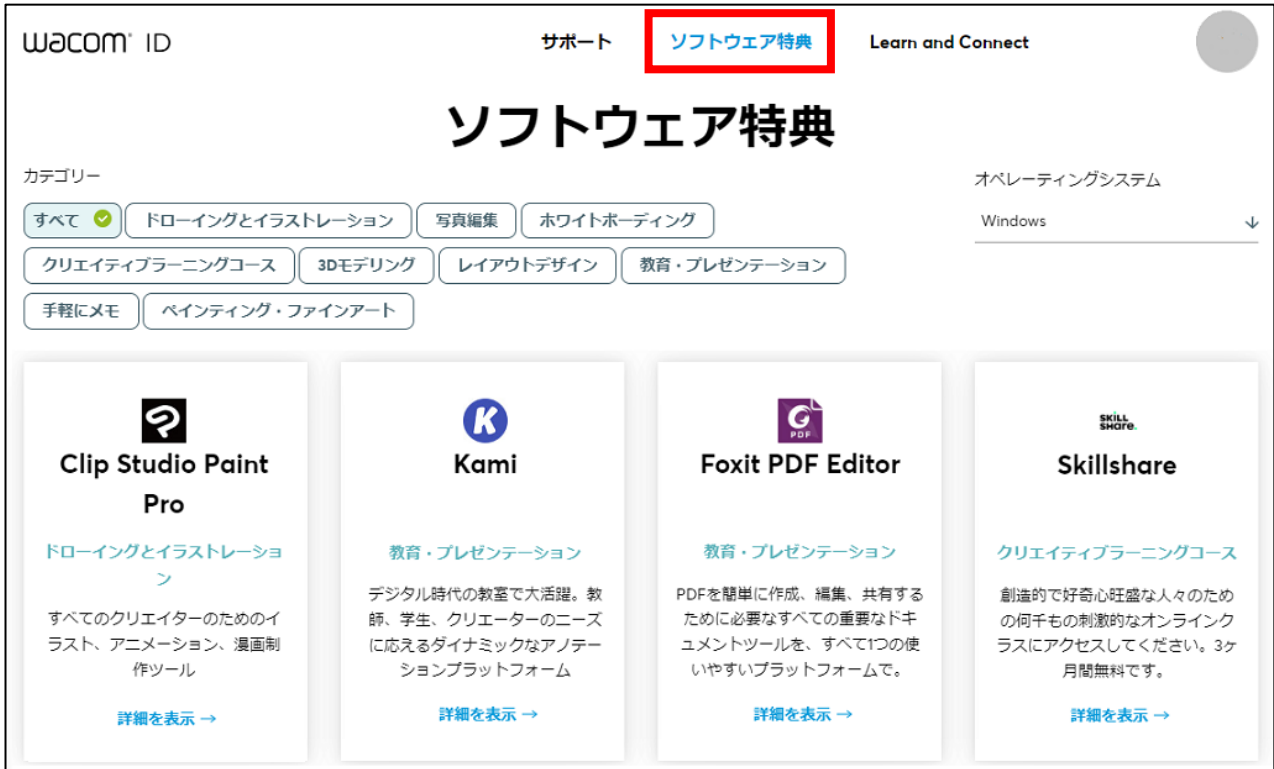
wacom ID

サポート
ソフトウェア特典
Learn and Connect

ソフトウェア特典

カテゴリー

すべて
ドローイングとイラストレーション
写真編集
ホワイトボーディング
クリエイティブラーニングコース
3Dモデリング
レイアウトデザイン
教育・プレゼンテーション
手軽にメモ
ペインティング・ファインアート

オペレーティングシステム
Windows

Clip Studio Paint Pro
ドローイングとイラストレーション
すべてのクリエイターのためのイラスト、アニメーション、漫画制作ツール
詳細を表示 →

Kami
教育・プレゼンテーション
デジタル時代の教室で大活躍。教師、学生、クリエーターのニーズに応えるダイナミックなアノテーションプラットフォーム
詳細を表示 →

PDF
Foxit PDF Editor
教育・プレゼンテーション
PDFを簡単に作成、編集、共有するために必要なすべての重要なドキュメントツールを、すべて1つの使いやすいプラットフォームで。
詳細を表示 →

SKILL share.
Skillshare
クリエイティブラーニングコース
創造的で好奇心旺盛な人々のための何千もの刺激的なオンラインクラスにアクセスしてください。3ヶ月間無料です。
詳細を表示 →